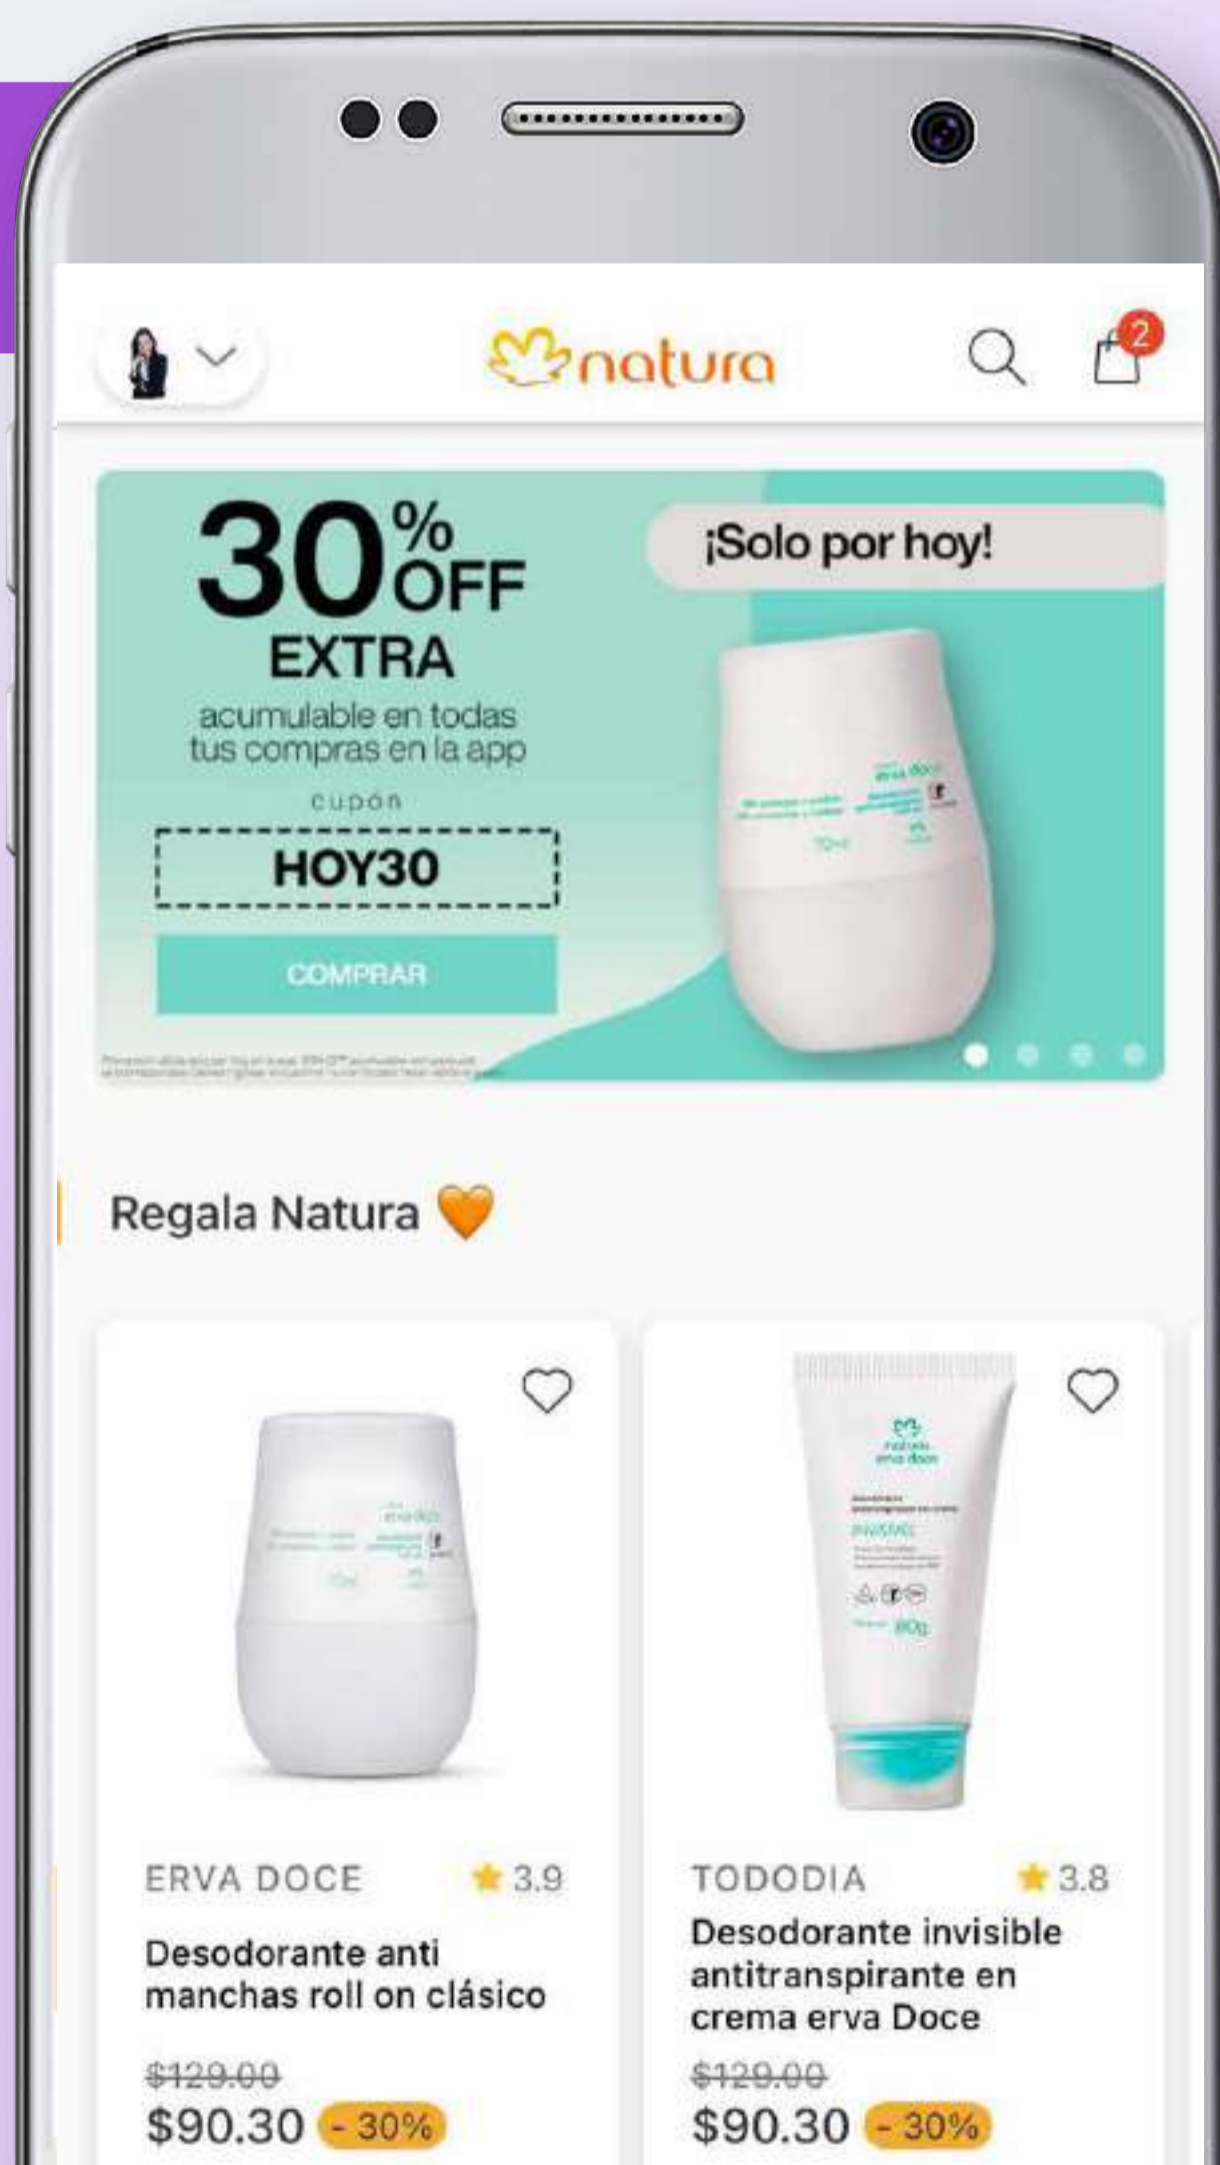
natura

2

30% OFF EXTRA

acumulable en todas tus compras en la app

cupón

HOY30

COMPRAR

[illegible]

¡Solo por hoy!

Regala Natura 🧡

ERVA DOCE ★ 3.9

Desodorante anti manchas roll on clásico

~~$129.00~~

$90.30 - 30%

TODODIA ★ 3.8

Desodorante invisible antitranspirante en crema erva Doce

~~$129.00~~

$90.30 - 30%